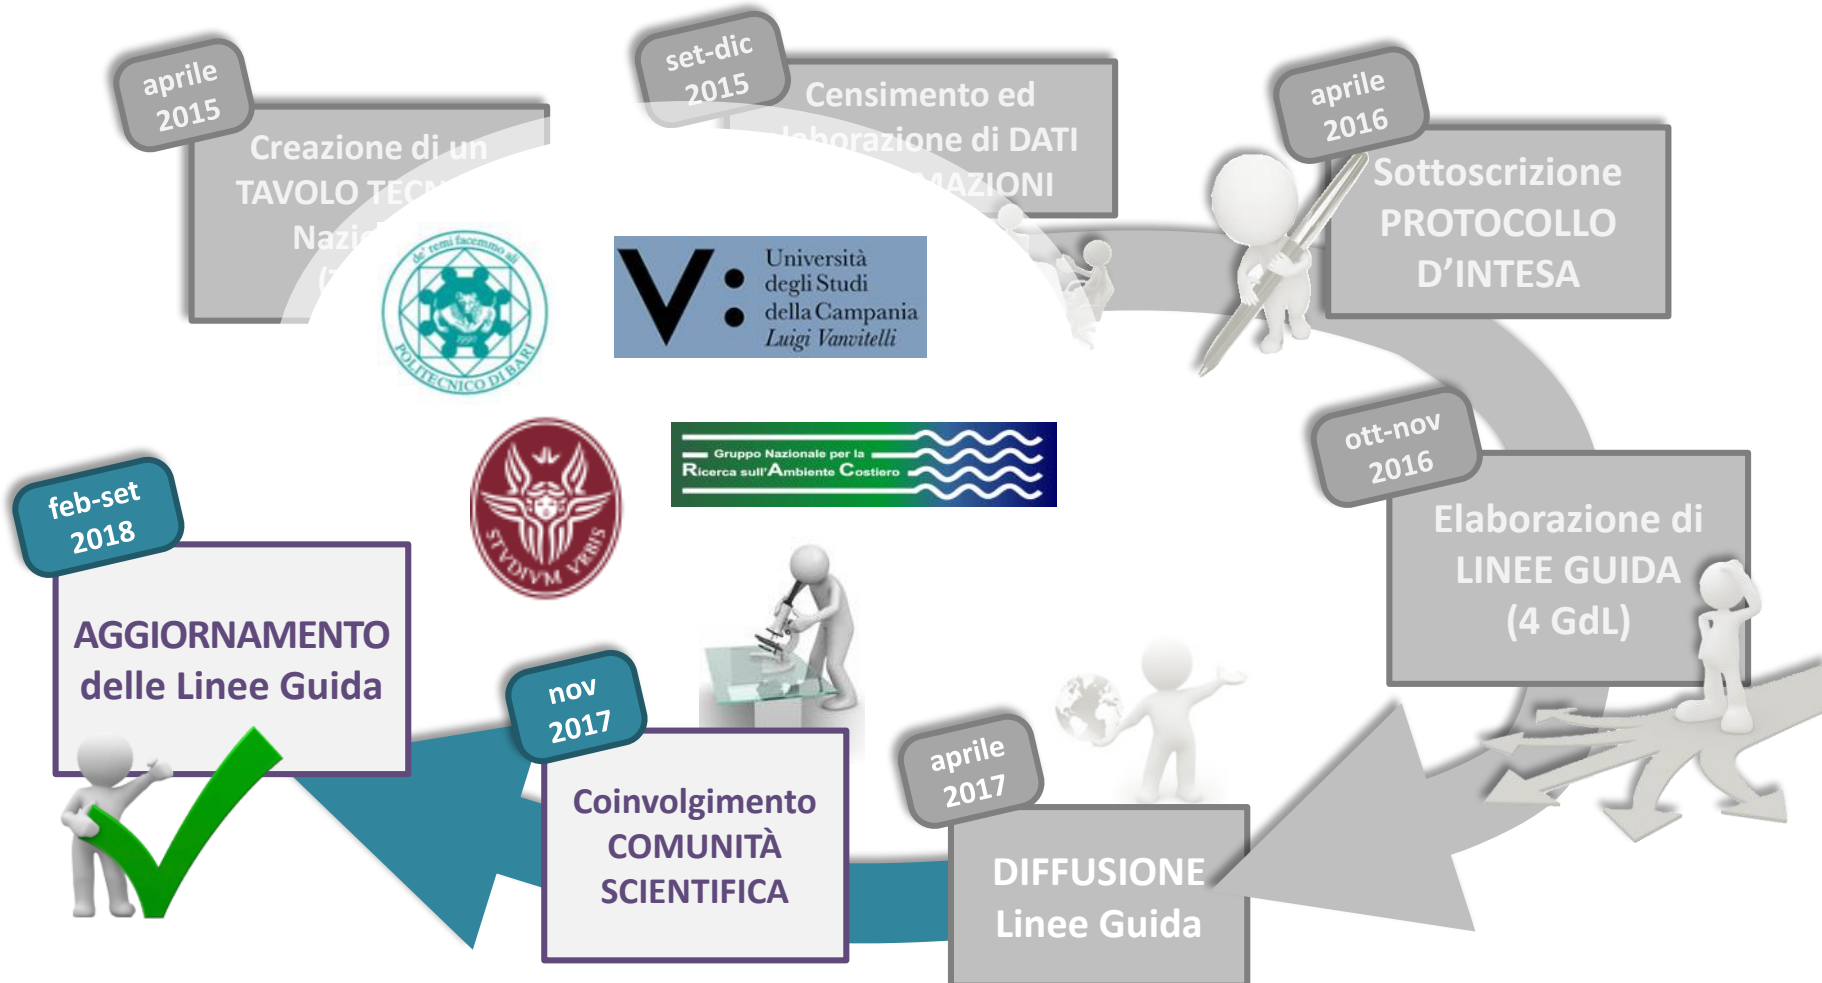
aprile 2015

Creazione di un TAVOLO TEC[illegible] Nazi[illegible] ([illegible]

set-dic 2015

Censimento ed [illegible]laborazione di DATI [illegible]MAZIONI

aprile 2016

Sottoscrizione PROTOCOLLO D'INTESA

de' remi facemmo ali
POLITECNICO DI BARI

V: Università degli Studi della Campania Luigi Vanvitelli

STVDIVM VRBIS

Gruppo Nazionale per la Ricerca sull'Ambiente Costiero

ott-nov 2016

Elaborazione di LINEE GUIDA (4 GdL)

feb-set 2018

AGGIORNAMENTO delle Linee Guida

nov 2017

Coinvolgimento COMUNITÀ SCIENTIFICA

aprile 2017

DIFFUSIONE Linee Guida